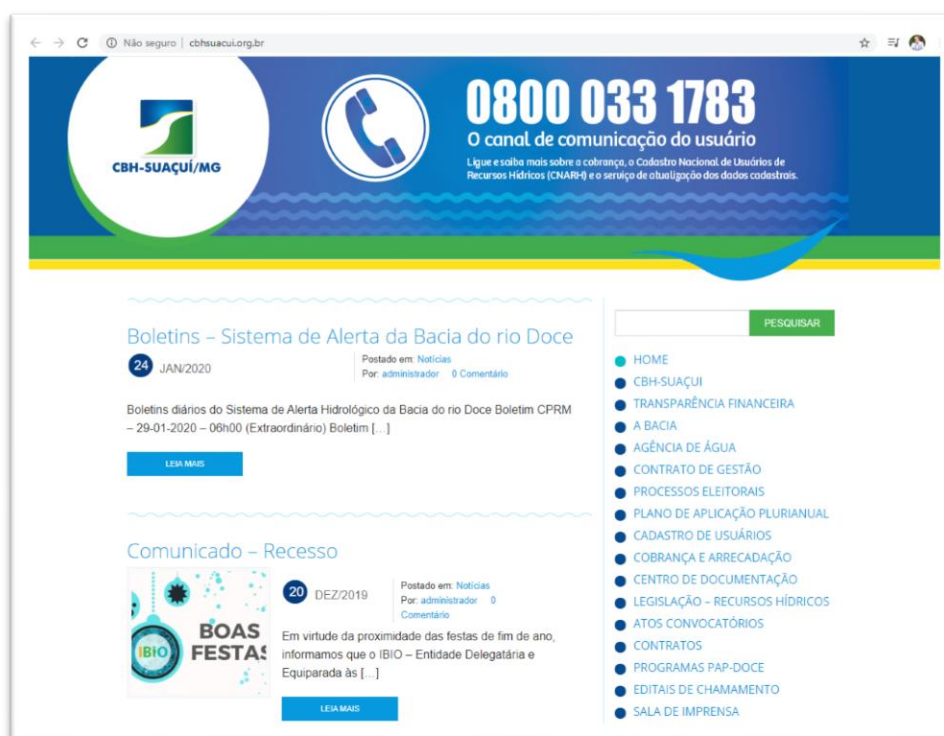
Não seguro | cbhsuacui.org.br

CBH-SUAÇUÍ/MG

0800 033 1783
O canal de comunicação do usuário
Ligue e saiba mais sobre a cobrança, o Cadastro Nacional de Usuários de Recursos Hídricos (CNARH) e o serviço de atualização dos dados cadastrais.

Boletins – Sistema de Alerta da Bacia do rio Doce

24 JAN/2020

Postado em: Notícias
Por: administrador 0 Comentário

Boletins diários do Sistema de Alerta Hidrológico da Bacia do rio Doce Boletim CPRM – 29-01-2020 – 06h00 (Extraordinário) Boletim [...]

LEIA MAIS

Comunicado – Recesso

BOAS FESTAS
IBIO

20 DEZ/2019

Postado em: Notícias
Por: administrador 0 Comentário

Em virtude da proximidade das festas de fim de ano, informamos que o IBIO – Entidade Delegatária e Equiparada às [...]

LEIA MAIS

PESQUISAR

HOME
CBH-SUAÇUÍ
TRANSPARÊNCIA FINANCEIRA
A BACIA
AGÊNCIA DE ÁGUA
CONTRATO DE GESTÃO
PROCESSOS ELEITORAIS
PLANO DE APLICAÇÃO PLURIANUAL
CADASTRO DE USUÁRIOS
COBRANÇA E ARRECADAÇÃO
CENTRO DE DOCUMENTAÇÃO
LEGISLAÇÃO – RECURSOS HÍDRICOS
ATOS CONVOCATÓRIOS
CONTRATOS
PROGRAMAS PAP-DOCE
EDITAIS DE CHAMAMENTO
SALA DE IMPRENSA